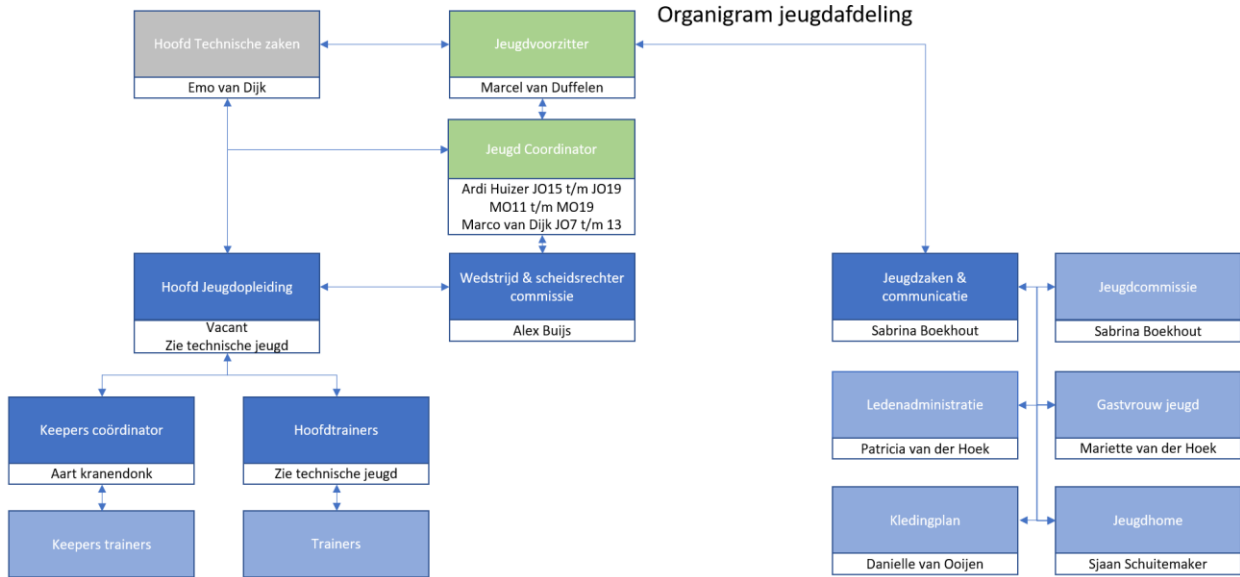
Organigram jeugdafdeling

Hoofd Technische zaken
Emo van Dijk

Jeugdvoorzitter
Marcel van Duffelen

Jeugd Coordinator
Ardi Huizer JO15 t/m JO19
MO11 t/m MO19
Marco van Dijk JO7 t/m 13

Hoofd Jeugdopleiding
Vacant
Zie technische jeugd

Wedstrijd & scheidsrechter commissie
Alex Buijs

Keepers coördinator
Aart kranendonk

Hoofdtrainers
Zie technische jeugd

Keepers trainers

Trainers

Jeugdzaken & communicatie
Sabrina Boekhout

Jeugdcommissie
Sabrina Boekhout

Ledenadministratie
Patricia van der Hoek

Gastvrouw jeugd
Mariette van der Hoek

Kledingplan
Danielle van Ooijen

Jeugdhome
Sjaan Schuitemaker